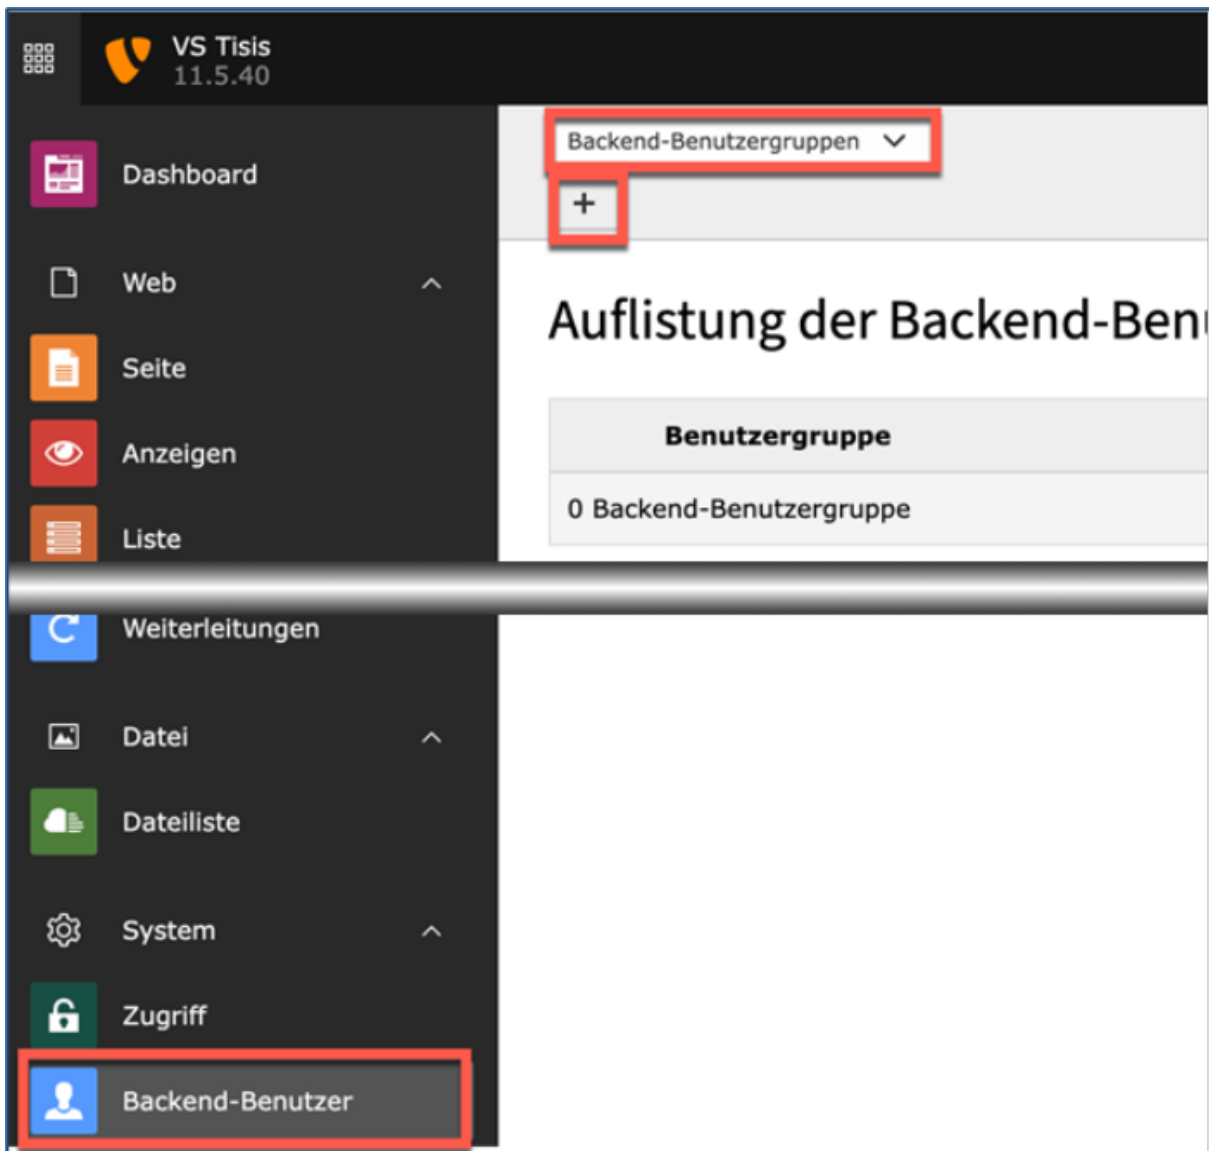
VS Tisis
11.5.40

Dashboard

Web

Seite

Anzeigen

Liste

Weiterleitungen

Datei

Dateiliste

System

Zugriff

Backend-Benutzer

Backend-Benutzergruppen

+

Auflistung der Backend-Ben

| Benutzergruppe |
|---|
| 0 Backend-Benutzergruppe |